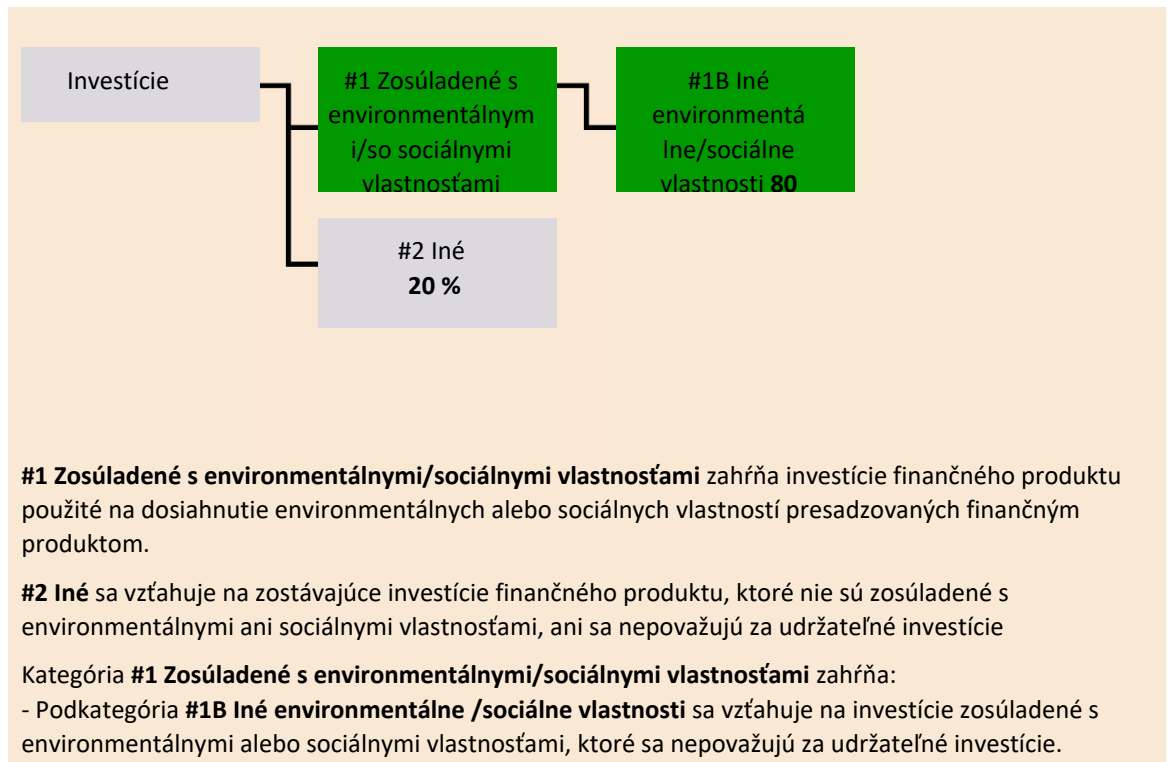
Investície

#1 Zosúladené s environmentálnymi/so sociálnymi vlastnosťami

#1B Iné environmentálne/sociálne vlastnosti **80**

#2 Iné
**20 %**

**#1 Zosúladené s environmentálnymi/sociálnymi vlastnosťami** zahŕňa investície finančného produktu použité na dosiahnutie environmentálnych alebo sociálnych vlastností presadzovaných finančným produktom.

**#2 Iné** sa vzťahuje na zostávajúce investície finančného produktu, ktoré nie sú zosúladené s environmentálnymi ani sociálnymi vlastnosťami, ani sa nepovažujú za udržateľné investície

Kategória **#1 Zosúladené s environmentálnymi/sociálnymi vlastnosťami** zahŕňa:
- Podkategória **#1B Iné environmentálne /sociálne vlastnosti** sa vzťahuje na investície zosúladené s environmentálnymi alebo sociálnymi vlastnosťami, ktoré sa nepovažujú za udržateľné investície.